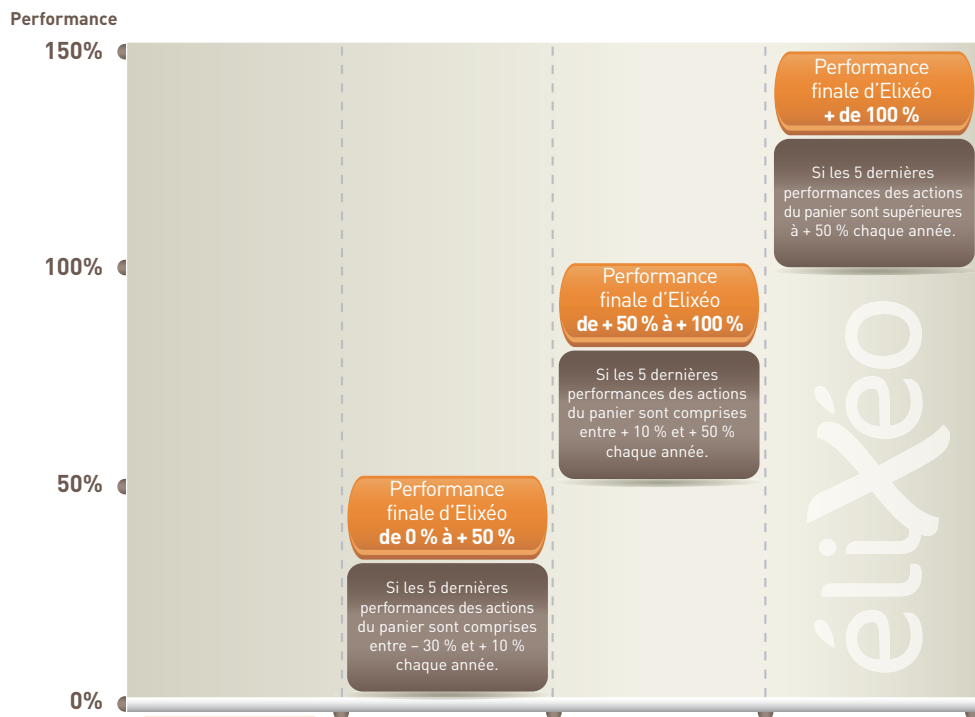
Performance

150%

100%

50%

0%

Performance finale d'Elixéo **+ de 100 %**

Si les 5 dernières performances des actions du panier sont supérieures à + 50 % chaque année.

Performance finale d'Elixéo **de + 50 % à + 100 %**

Si les 5 dernières performances des actions du panier sont comprises entre + 10 % et + 50 % chaque année.

Performance finale d'Elixéo **de 0 % à + 50 %**

Si les 5 dernières performances des actions du panier sont comprises entre – 30 % et + 10 % chaque année.

elixéo